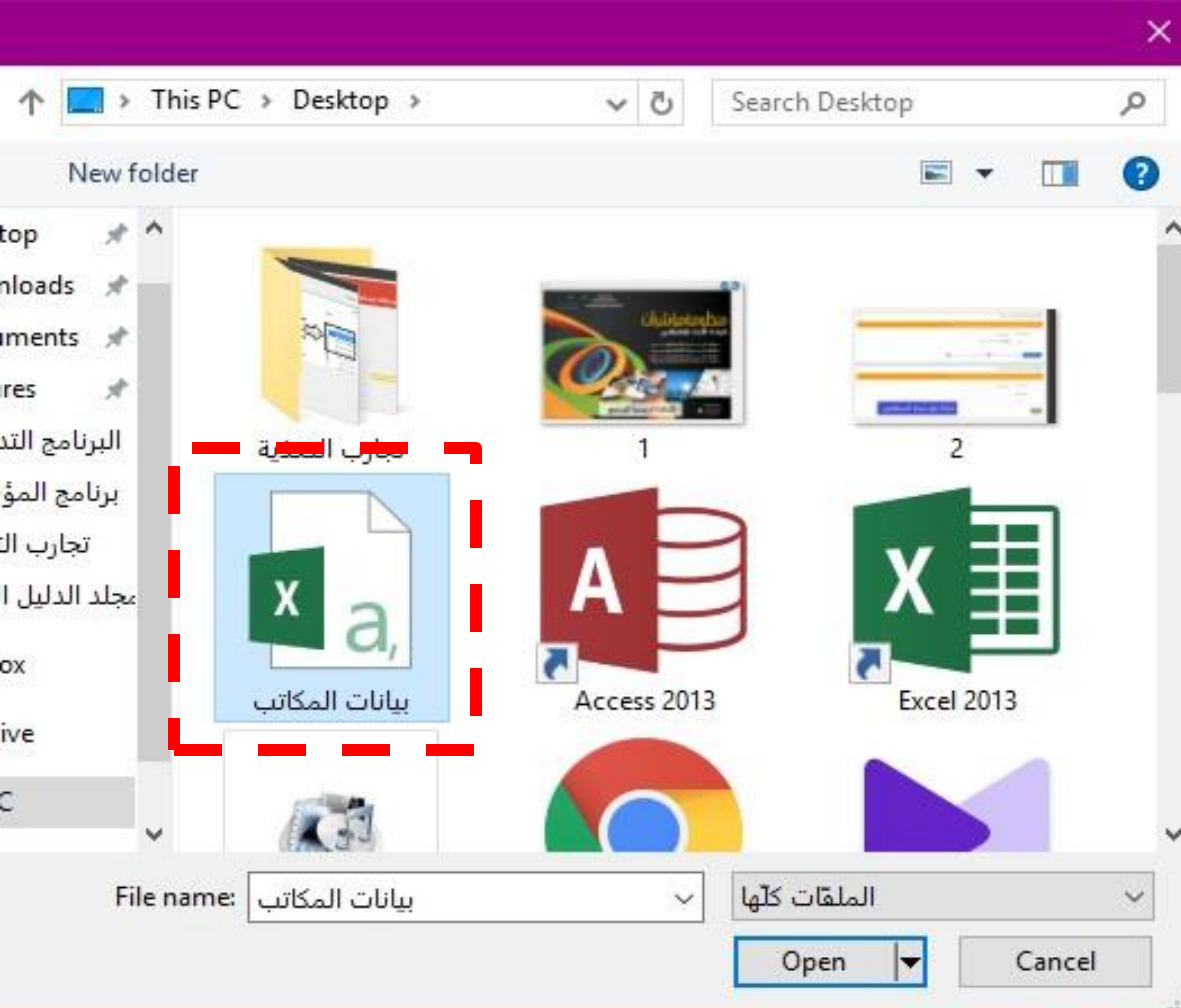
This PC > Desktop >

Search Desktop

New folder

top
nloads
uments
ures
البرنامج التد
برنامج المؤ
تجارب الت
مجلد الدليل ا
ox
ive
C

تجارب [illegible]

1

2

بيانات المكاتب

Access 2013

Excel 2013

File name: بيانات المكاتب

الملفات كلّها

Open

Cancel